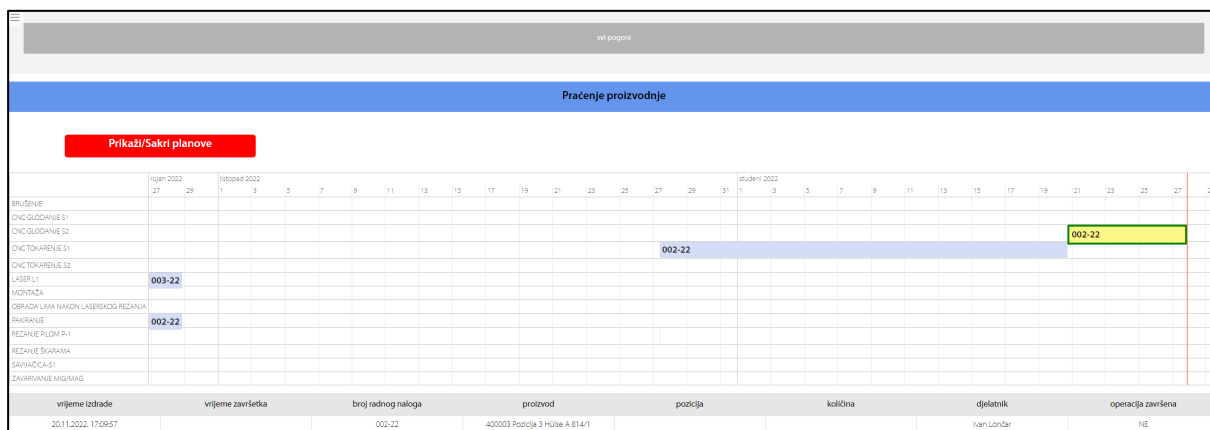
svi pogoni

Praćenje proizvodnje

Prikaži/Sakri planove

rujan 2022
27 29
listopad 2022
1 3 5 7 9 11 13 15 17 19 21 23 25 27 29 31
studeni 2022
1 3 5 7 9 11 13 15 17 19 21 23 25 27

BRUŠENJE
CNC GLODANJE S1
CNC GLODANJE S2
CNC TOKARENJE S1
CNC TOKARENJE S2
LASER L1
MONTAŽA
OBRADA LIMA NAKON LASERSKOG REZANJA
PAKIRANJE
REZANJE PILOM P-1
REZANJE ŠKARAMA
SAVIJAČICA-S1
ZAVARIVANJE MIG/MAG

002-22
002-22
003-22
002-22

| vrijeme izdrade | vrijeme završetka | broj radnog naloga | proizvod | pozicija | količina | djelatnik | operacija završena |
|---|---|---|---|---|---|---|---|
| 20.11.2022. 17:09:57 | | 002-22 | 400003 Pozicija 3 Hülse A 814/1 | | | Ivan Lončar | NE |